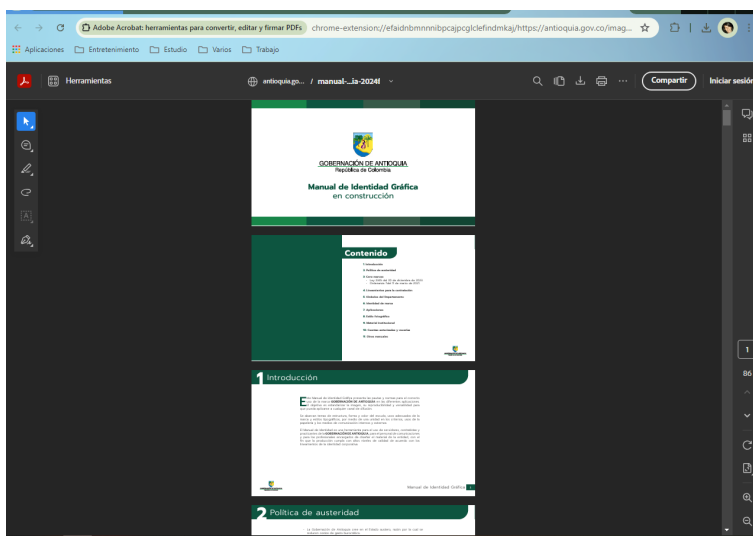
Adobe Acrobat: herramientas para convertir, editar y firmar PDFs chrome-extension://efaidnbmnnnibpcajpcglclefindmkaj/https://antioquia.gov.co/imag...

Aplicaciones Entretenimiento Estudio Varios Trabajo

Herramientas antioquia.go... / manual-...ia-2024l Compartir Iniciar sesión

GOBERNACIÓN DE ANTIOQUIA
República de Colombia

Manual de Identidad Gráfica
en construcción

Contenido

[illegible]

1 Introducción

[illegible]

Manual de Identidad Gráfica

2 Política de austeridad

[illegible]

1
86